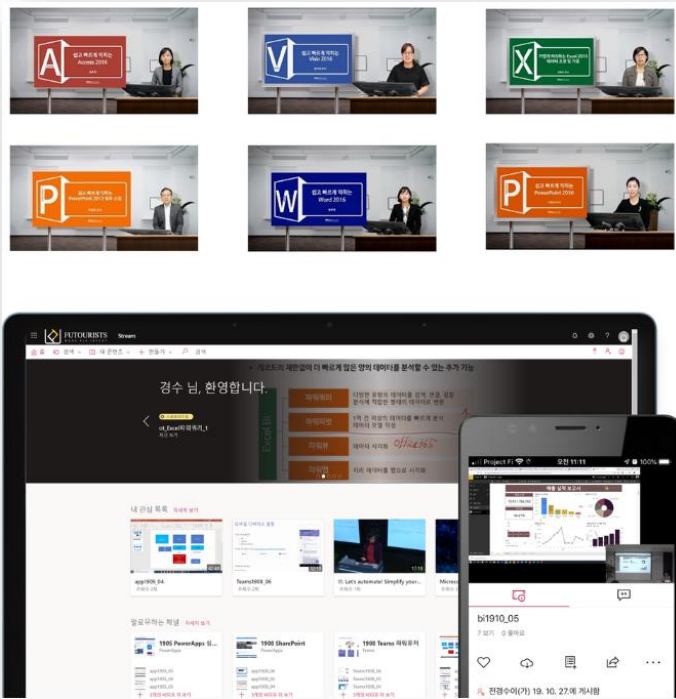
A
쉽고 빠르게 익히는
Access 2016

V
쉽고 빠르게 익히는
Visio 2016

X
쉽고 빠르게 익히는 Excel 2016
데이터 분석 및 차트

P
쉽고 빠르게 익히는
PowerPoint 2016

W
쉽고 빠르게 익히는
Word 2016

P
쉽고 빠르게 익히는
PowerPoint 2016

FUTOURISTS
Stream

경수 님, 환영합니다.

ot_Excel피벗테이블_1

파워피벗
다양한 유형의 데이터를 검색, 연결, 결합
파워맵
1억 건 이상의 데이터를 빠르게 분석
파워쿼리
데이터 시각화
파워뷰
지리 데이터를 맵으로 시각화

내 관심 목록

app1909_04
Teams1908_06
IT: Let's automate! Simplify your...

팔로우하는 채널

1905 PowerApps 실...
1900 SharePoint
1908 Teams 파워유저

Project Fi
오전 11:11
100%
매출 실적 보고서

bi1910_05
7 보기 0 좋아요

전경수이(가) 19. 10. 27.에 게시함